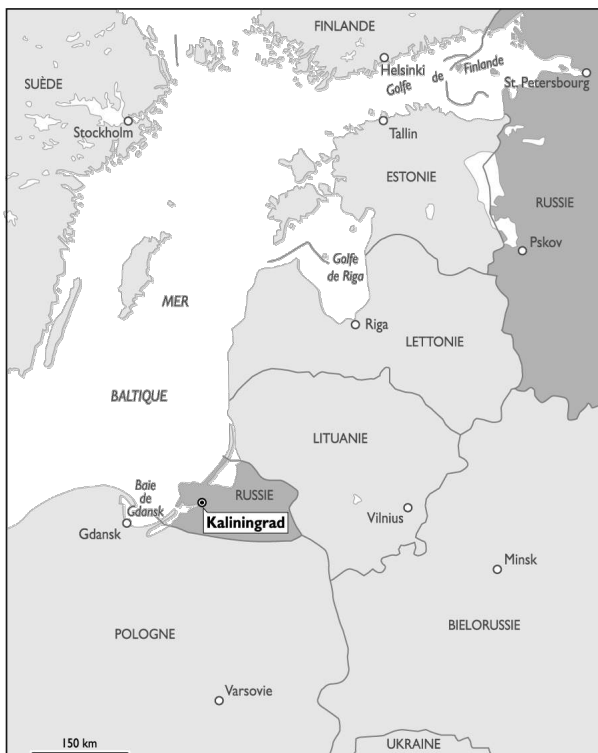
FINLANDE
SUÈDE
Helsinki
Golfe de Finlande
St. Petersbourg
Stockholm
Tallin
ESTONIE
RUSSIE
Pskov
Golfe de Riga
MER
Riga
LETTONIE
BALTIQUE
LITUANIE
Baie de Gdansk
RUSSIE
Kaliningrad
Gdansk
Vilnius
Minsk
POLOGNE
BIELORUSSIE
Varsovie
150 km
UKRAINE